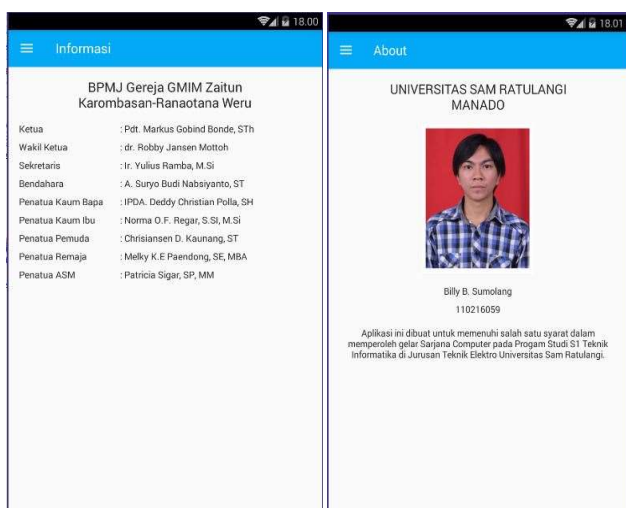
18.00

Informasi

BPMJ Gereja GMIM Zaitun Karombasan-Ranaotana Weru

| | |
|---|---|
| Ketua | : Pdt. Markus Gobind Bonde, STh |
| Wakil Ketua | : dr. Robby Jansen Mottoh |
| Sekretaris | : Ir. Yulius Ramba, M.Si |
| Bendahara | : A. Suryo Budi Nabsiyanto, ST |
| Penatua Kaum Bapa | : IPDA. Deddy Christian Polla, SH |
| Penatua Kaum Ibu | : Norma O.F. Regar, S.SI, M.Si |
| Penatua Pemuda | : Chrisiansen D. Kaunang, ST |
| Penatua Remaja | : Melky K.E Paendong, SE, MBA |
| Penatua ASM | : Patricia Sigar, SP, MM |

18.01

About

UNIVERSITAS SAM RATULANGI MANADO

Billy B. Sumolang

110216059

Aplikasi ini dibuat untuk memenuhi salah satu syarat dalam memperoleh gelar Sarjana Computer pada Progam Studi S1 Teknik Informatika di Jurusan Teknik Elektro Universitas Sam Ratulangi.